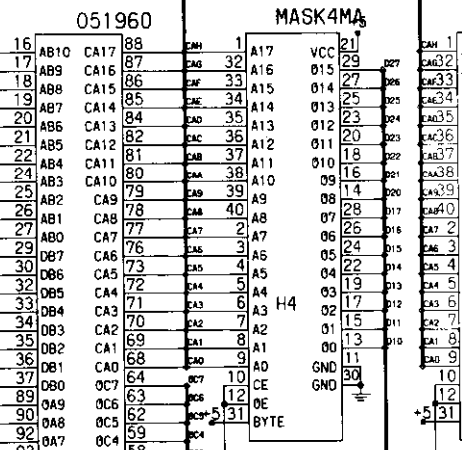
051960

16 AB10 CA17 88
17 AB9 CA16 87
18 AB8 CA15 86
19 AB7 CA14 85
20 AB6 CA13 84
21 AB5 CA12 82
22 AB4 CA11 81
24 AB3 CA10 80
25 AB2 CA9 79
26 AB1 CA8 78
27 AB0 CA7 77
29 DB7 CA6 76
30 DB6 CA5 73
32 DB5 CA4 72
33 DB4 CA3 71
34 DB3 CA2 70
35 DB2 CA1 69
36 DB1 CA0 68
37 DB0 OC7 64
89 OA9 OC6 63
90 OA8 OC5 62
92 OA7 OC4 59

MASK4MA
+5

CAH 1 A17
CAG 32 A16
CAF 33 A15
CAE 34 A14
CAD 35 A13
CAC 36 A12
CAB 37 A11
CAA 38 A10
CA9 39 A9
CA8 40 A8
CA7 2 A7
CA6 3 A6
CA5 4 A5
CA4 5 A4
CA3 6 A3
CA2 7 A2
CA1 8 A1
CA0 9 A0
OC7 10 CE
OC6 12 OE
OC5 +5 31 BYTE
OC4

H4

VCC 21
O15 29 D27
O14 27 D26
O13 25 D25
O12 23 D24
O11 20 D23
O10 18 D22
O9 16 D21
O8 14 D20
O7 28 D17
O6 26 D16
O5 24 D15
O4 22 D14
O3 19 D13
O2 17 D12
O1 15 D11
O0 13 D10
GND 11
GND 30

CAH 1
CAG 32
CAF 33
CAE 34
CAD 35
CAC 36
CAB 37
CAA 38
CA9 39
CA8 40
CA7 2
CA6 3
CA5 4
CA4 5
CA3 6
CA2 7
CA1 8
CA0 9
10
12
+5 31